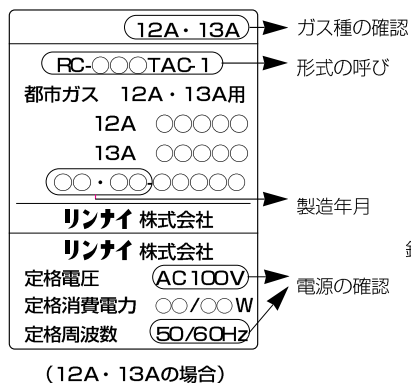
12A・13A
ガス種の確認
RC-○○○TAC-1
形式の呼び
都市ガス　12A・13A用
12A　○○○○○
13A　○○○○○
○○・○○○○○○○
製造年月
リンナイ 株式会社
リンナイ 株式会社
定格電圧　AC100V
電源の確認
定格消費電力　○○/○○W
定格周波数　50/60Hz
(12A・13Aの場合)